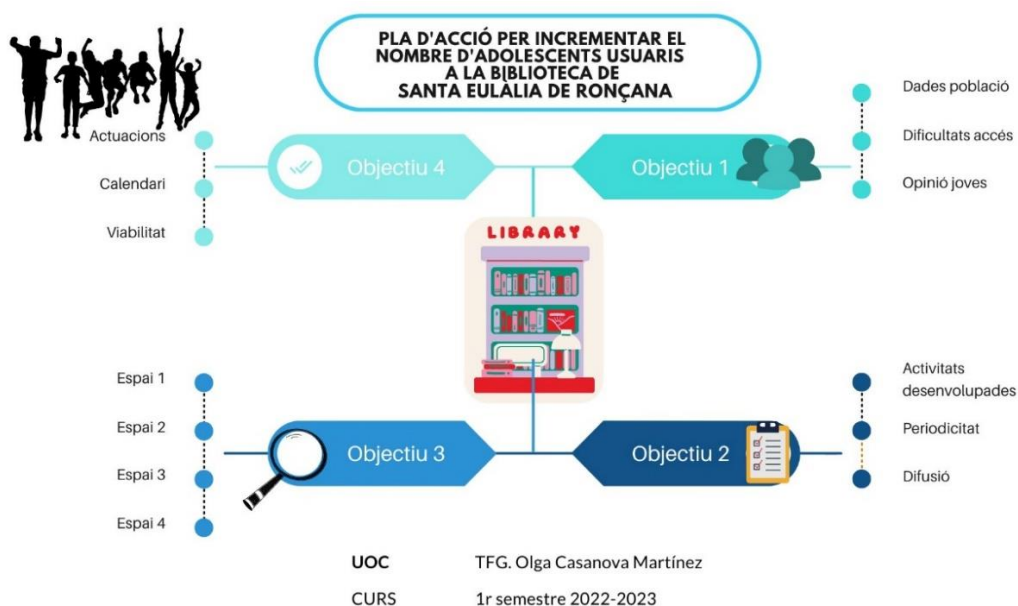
PLA D'ACCIÓ PER INCREMENTAR EL NOMBRE D'ADOLESCENTS USUARIS A LA BIBLIOTECA DE SANTA EULÀLIA DE RONÇANA

Actuacions

Calendari

Viabilitat

Objectiu 4

Objectiu 1

Dades població

Dificultats accés

Opinió joves

LIBRARY

Espai 1

Espai 2

Espai 3

Espai 4

Objectiu 3

Objectiu 2

Activitats desenvolupades

Periodicitat

Difusió

UOC TFG. Olga Casanova Martínez

CURS 1r semestre 2022-2023